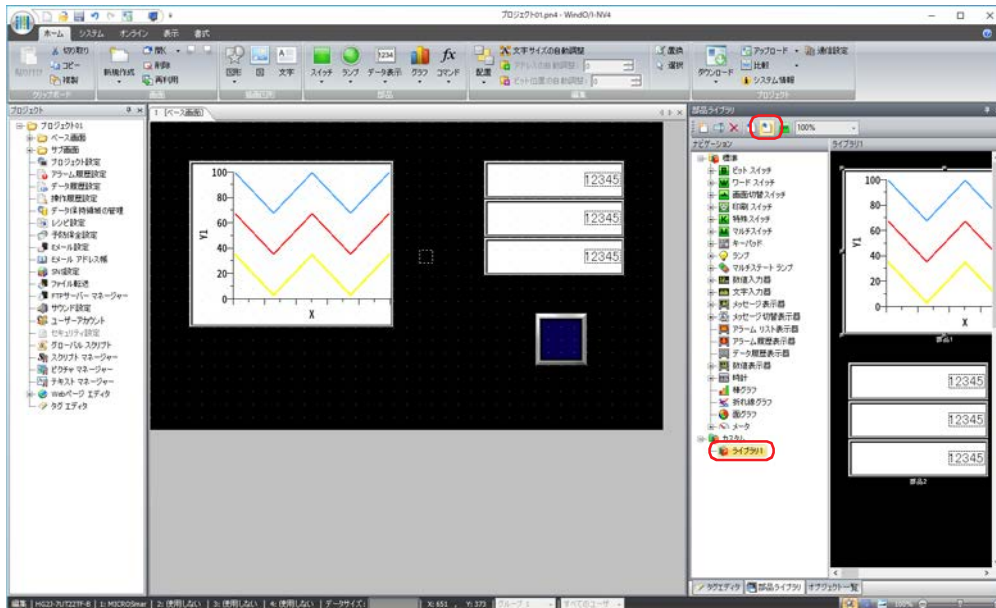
プロジェクト01.pn4 - WindO/I-NV4

ホーム システム オンライン 表示 書式

貼り付け 切り取り コピー 複製 クリップボード
新規作成 開く 削除 再利用 画面
図形 図 文字 描画図形
スイッチ ランプ データ表示 グラフ コマンド 部品
配置 文字サイズの自動調整 テキストの自動調整 ビット位置の自動調整 0 0 編集
置換 選択
ダウンロード アップロード 比較 システム情報 通信設定 プロジェクト

プロジェクト
プロジェクト01
ベース画面
サブ画面
プロジェクト設定
アラーム履歴設定
データ履歴設定
操作履歴設定
データ保持領域の管理
レシピ設定
予約保全設定
Eメール設定
Eメール アドレス帳
SNI設定
ファイル転送
FTPサーバー マネージャー
サウンド設定
ユーザーアカウント
セキュリティ設定
グローバル スクリプト
スクリプト マネージャー
ピクチャ マネージャー
テキスト マネージャー
Webページ エディタ
タグ エディタ

1: ベース画面

100
80
60
40
20
0
Y1
X

12345
12345
12345

部品ライブラリ
100%
ナビゲーション
ライブラリ1
標準
ビット スイッチ
ワード スイッチ
画面切替スイッチ
印刷 スイッチ
特殊スイッチ
マルチスイッチ
キーパッド
ランプ
マルチステート ランプ
数値入力器
文字入力器
メッセージ表示器
メッセージ切替表示器
アラーム リスト表示器
アラーム履歴表示器
データ履歴表示器
数値表示器
時計
棒グラフ
折れ線グラフ
円グラフ
メータ
カスタム
ライブラリ1

100
80
60
40
20
0
Y1
X
部品1
12345
12345
12345
部品2

タグエディタ 部品ライブラリ オブジェクト一覧

編集 HG2J-7UT22TF-B 1: MICROSmart 2: 使用しない 3: 使用しない 4: 使用しない データサイズ: X: 651 Y: 373 グループ: 1 すべてのユーザー 100%